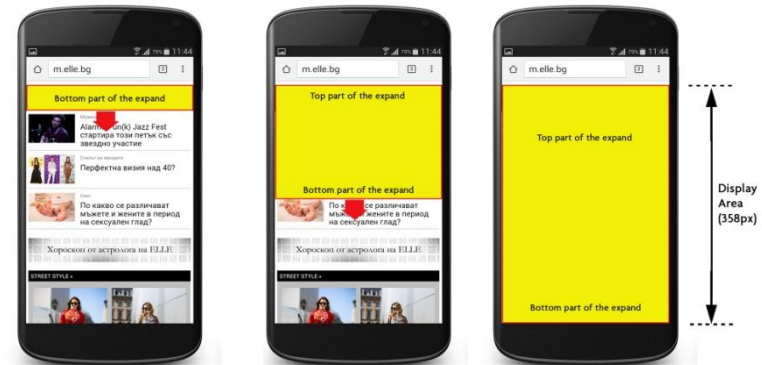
79% 11:44
m.elle.bg
Bottom part of the expand
Alarm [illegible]un(k) Jazz Fest стартира този път със звездно участие
Перфектна визия над 40?
По какво се различават мъжете и жените в период на сексуален глад?
Хороскоп от астролога на ELLE
STREET STYLE »

79% 11:44
m.elle.bg
Top part of the expand
Bottom part of the expand
По к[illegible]о се различават мъ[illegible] жените в период на сексуален глад?
Хороскоп от астролога на ELLE
STREET STYLE »

79% 11:44
m.elle.bg
Top part of the expand
Bottom part of the expand

Display Area (358px)